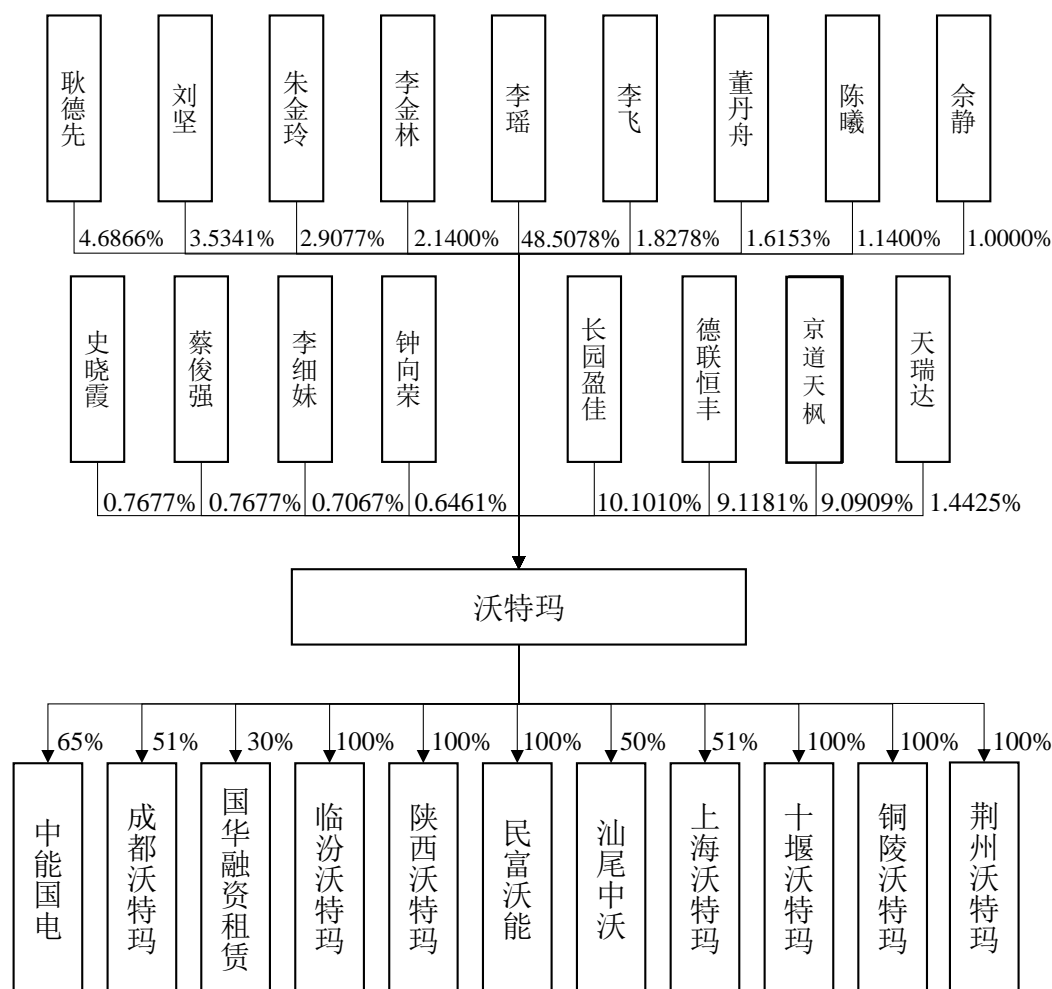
耿德先 4.6866%
刘坚 3.5341%
朱金玲 2.9077%
李金林 2.1400%
李瑶 48.5078%
李飞 1.8278%
董丹舟 1.6153%
陈曦 1.1400%
佘静 1.0000%

史晓霞 0.7677%
蔡俊强 0.7677%
李细妹 0.7067%
钟向荣 0.6461%
长园盈佳 10.1010%
德联恒丰 9.1181%
京道天枫 9.0909%
天瑞达 1.4425%

沃特玛

65% 中能国电
51% 成都沃特玛
30% 国华融资租赁
100% 临汾沃特玛
100% 陕西沃特玛
100% 民富沃能
50% 汕尾中沃
51% 上海沃特玛
100% 十堰沃特玛
100% 铜陵沃特玛
100% 荆州沃特玛